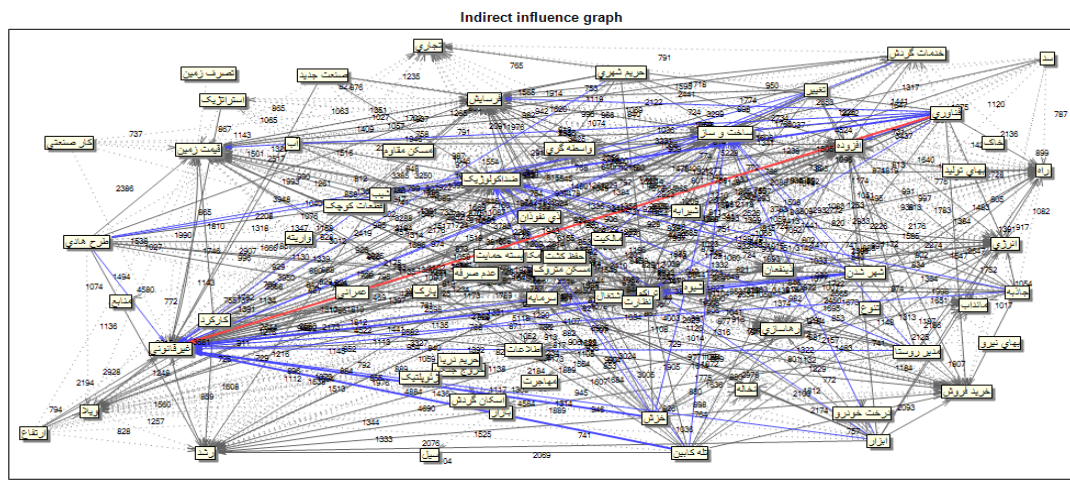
Indirect influence graph

تجاری
خدمات گردش
سد
تصرف زمین
صنعت جدید
حریم شهری
استراتژیک
فرسایش
کاربری
تغییر
کار صنعتی
قیمت زمین
آب
اسکان مقاوم
واسطه گری
ساخت و ساز
فرودگاه
اراضی
خاک
بهای تولید
راه
تکنولوژیک
خدمات کوچک
تولید
شرح هادی
واسطه
حفظ کشت
بسته حمایت
عدم صرفه
اسکان متروک
مالکیت
شهرنشینی
انرژی
نیاز
شبکه
تمرکز
سرمایه
اشتغال
نظارت
معیشت
روستا
کشاورزی
کارکرد
حقابه
غیرقانونی
ساماندهی
بهای نیرو
مهاجرت
مدیریت روستا
پیلاژ
خرید فروش
اسکان گردش
ارتفاع
برخت خودرو
آبیاری
فرصت
فروش
رشد
قله کابین
791
765
1235
1120
737
2136
899
2386
865
1990
1082
1494
1074
4580
772
1136
2194
2928
794
1560
828
1257
1333
2076
1525
741
2069
1344
4690
1608
2174
2093
1607
1017